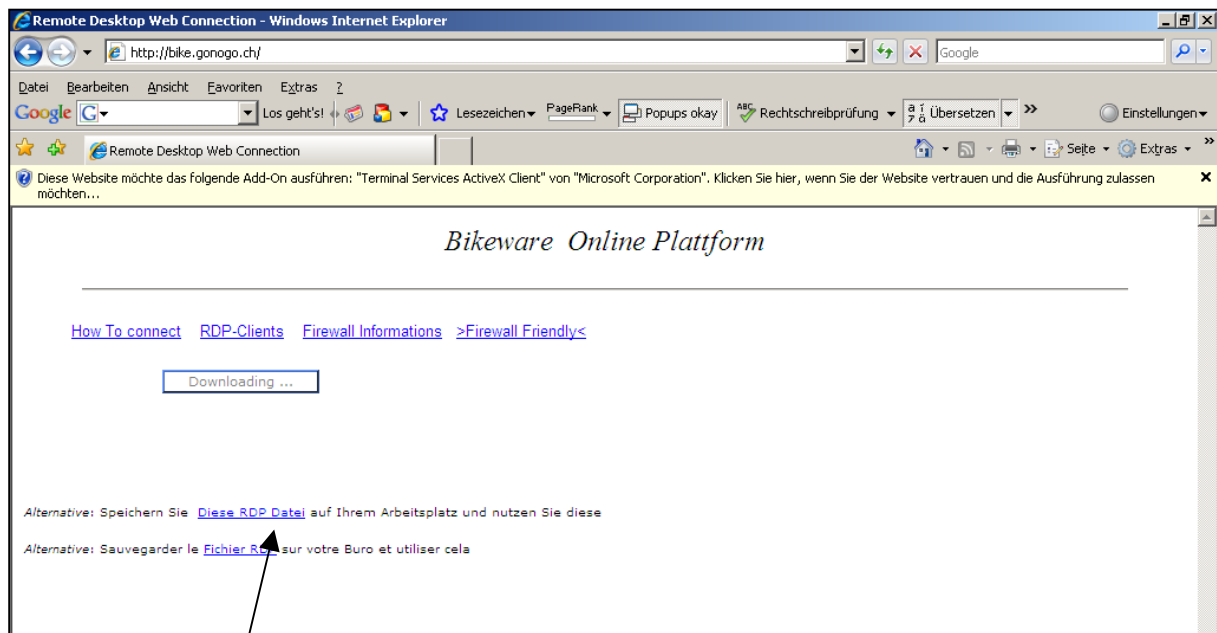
Remote Desktop Web Connection - Windows Internet Explorer

http://bike.gonogo.ch/

Google

Datei Bearbeiten Ansicht Favoriten Extras ?

Google G Los geht's! Lesezeichen PageRank Popups okay Rechtschreibprüfung Übersetzen Einstellungen

Remote Desktop Web Connection

Seite Extras

Diese Website möchte das folgende Add-On ausführen: "Terminal Services ActiveX Client" von "Microsoft Corporation". Klicken Sie hier, wenn Sie der Website vertrauen und die Ausführung zulassen möchten...

Bikeware Online Plattform

How To connect RDP-Clients Firewall Informations >Firewall Friendly<

Downloading ...

Alternative: Speichern Sie Diese RDP Datei auf Ihrem Arbeitsplatz und nutzen Sie diese

Alternative: Sauvegarder le Fichier R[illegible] sur votre Buro et utiliser cela